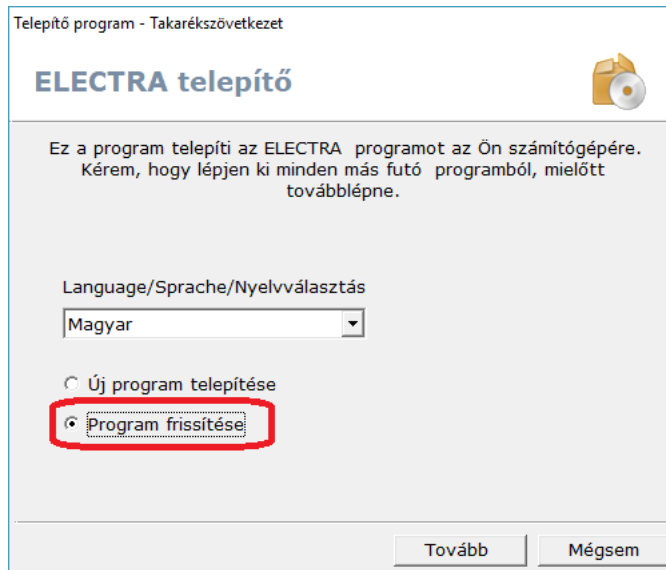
Telepítő program - Takarékszövetkezet

ELECTRA telepítő

Ez a program telepíti az ELECTRA programot az Ön számítógépére. Kérem, hogy lépjen ki minden más futó programból, mielőtt továbblépne.

Language/Sprache/Nyelvválasztás

Magyar

Új program telepítése

Program frissítése

Tovább

Mégsem